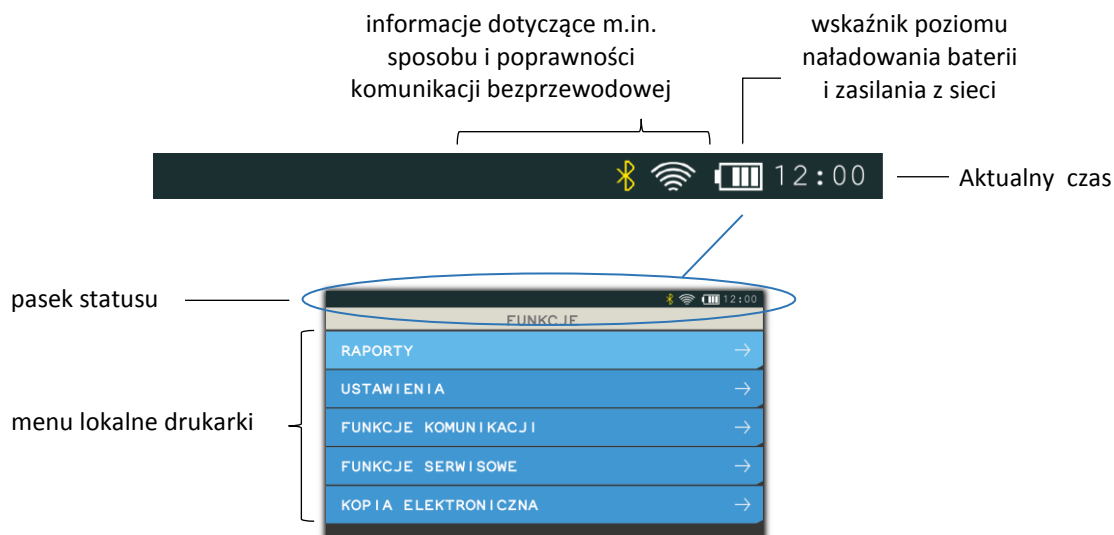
informacje dotyczące m.in. sposobu i poprawności komunikacji bezprzewodowej

wskaźnik poziomu naładowania baterii i zasilania z sieci

12:00

Aktualny czas

pasek statusu

12:00

FUNKCJE

RAPORTY

USTAWIENIA

FUNKCJE KOMUNIKACJI

FUNKCJE SERWISOWE

KOPIA ELEKTRONICZNA

menu lokalne drukarki